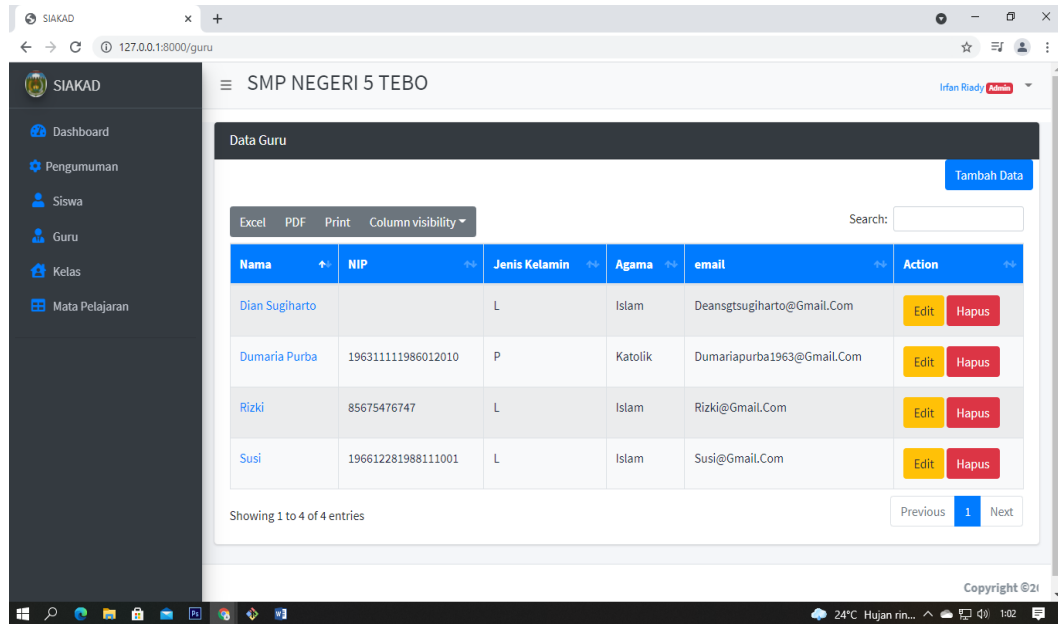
SIAKAD ×

127.0.0.1:8000/guru

SIAKAD

Dashboard
Pengumuman
Siswa
Guru
Kelas
Mata Pelajaran

SMP NEGERI 5 TEBO

Irfan Riady Admin

Data Guru

Tambah Data

Excel PDF Print Column visibility

Search:

| Nama | NIP | Jenis Kelamin | Agama | email | Action |
|---|---|---|---|---|---|
| Dian Sugiharto | | L | Islam | Deansgtsugiharto@Gmail.Com | Edit Hapus |
| Dumaria Purba | 196311111986012010 | P | Katolik | Dumariapurba1963@Gmail.Com | Edit Hapus |
| Rizki | 85675476747 | L | Islam | Rizki@Gmail.Com | Edit Hapus |
| Susi | 196612281988111001 | L | Islam | Susi@Gmail.Com | Edit Hapus |

Showing 1 to 4 of 4 entries

Previous 1 Next

Copyright ©2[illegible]

24°C Hujan rin... 1:02